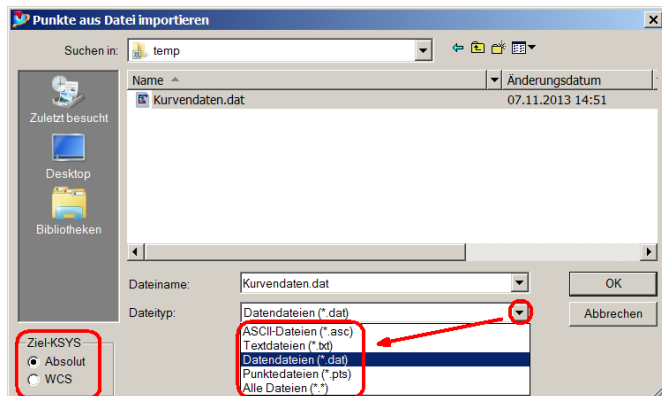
Punkte aus Datei importieren

Suchen in: temp

Name
Änderungsdatum

Kurvendaten.dat
07.11.2013 14:51

Zuletzt besucht
Desktop
Bibliotheken

Dateiname: Kurvendaten.dat
Dateityp: Datendateien (*.dat)

OK
Abbrechen

ASCII-Dateien (*.asc)
Textdateien (*.txt)
Datendateien (*.dat)
Punktedateien (*.pts)
Alle Dateien (*.*)

Ziel-KSYS
Absolut
WCS